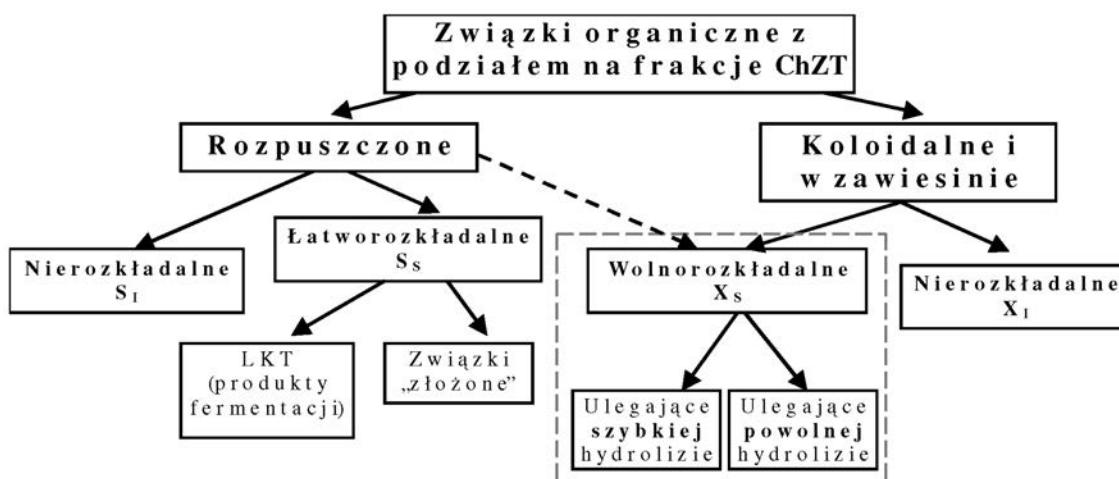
Związki organiczne z podziałem na frakcje ChZT

Rozpuszczone

Koloidalne i w zawiesinie

Nierozkładalne $S_I$

Łatworozkładalne $S_S$

Wolnorozkładalne $X_S$

Nierozkładalne $X_I$

LKT (produkty fermentacji)

Związki „złożone"

Ulegające szybkiej hydrolizie

Ulegające powolnej hydrolizie